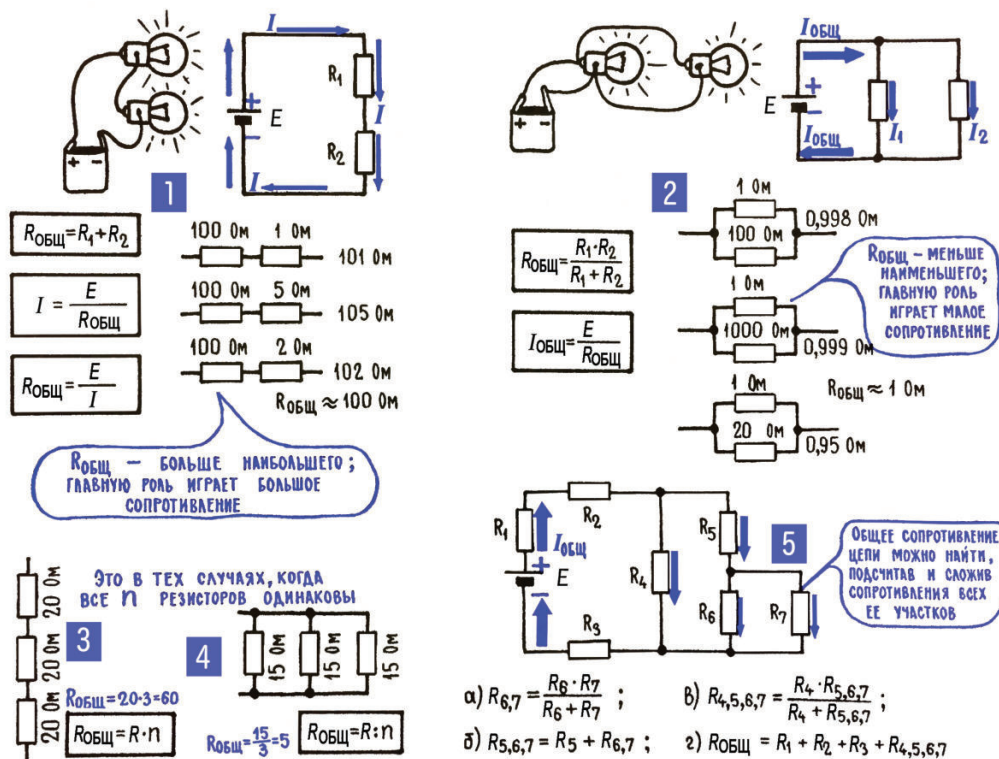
I
$R_1$
E
I
$R_2$
I
1
$R_{ОБЩ} = R_1 + R_2$
$I = \frac{E}{R_{ОБЩ}}$
$R_{ОБЩ} = \frac{E}{I}$
100 Ом 1 Ом 101 Ом
100 Ом 5 Ом 105 Ом
100 Ом 2 Ом 102 Ом
$R_{ОБЩ} \approx 100$ Ом
$R_{ОБЩ}$ – БОЛЬШЕ НАИБОЛЬШЕГО; ГЛАВНУЮ РОЛЬ ИГРАЕТ БОЛЬШОЕ СОПРОТИВЛЕНИЕ

$I_{ОБЩ}$
E
$I_{ОБЩ}$
$I_1$
$I_2$
2
$R_{ОБЩ} = \frac{R_1 \cdot R_2}{R_1 + R_2}$
$I_{ОБЩ} = \frac{E}{R_{ОБЩ}}$
1 Ом
100 Ом
0,998 Ом
1 Ом
1000 Ом
0,999 Ом
$R_{ОБЩ}$ – МЕНЬШЕ НАИМЕНЬШЕГО; ГЛАВНУЮ РОЛЬ ИГРАЕТ МАЛОЕ СОПРОТИВЛЕНИЕ
1 Ом
$R_{ОБЩ} \approx 1$ Ом
20 Ом
0,95 Ом

20 Ом
20 Ом
20 Ом
ЭТО В ТЕХ СЛУЧАЯХ, КОГДА ВСЕ n РЕЗИСТОРОВ ОДИНАКОВЫ
3
4
15 Ом 15 Ом 15 Ом
$R_{ОБЩ} = 20 \cdot 3 = 60$
$R_{ОБЩ} = R \cdot n$
$R_{ОБЩ} = \frac{15}{3} = 5$
$R_{ОБЩ} = R : n$

$R_1$
$R_2$
$I_{ОБЩ}$
E
$R_3$
$R_4$
$R_5$
$R_6$
$R_7$
5
ОБЩЕЕ СОПРОТИВЛЕНИЕ ЦЕПИ МОЖНО НАЙТИ, ПОДСЧИТАВ И СЛОЖИВ СОПРОТИВЛЕНИЯ ВСЕХ ЕЕ УЧАСТКОВ

а) $R_{6,7} = \frac{R_6 \cdot R_7}{R_6 + R_7}$ ;
в) $R_{4,5,6,7} = \frac{R_4 \cdot R_{5,6,7}}{R_4 + R_{5,6,7}}$ ;
б) $R_{5,6,7} = R_5 + R_{6,7}$ ;
г) $R_{ОБЩ} = R_1 + R_2 + R_3 + R_{4,5,6,7}$